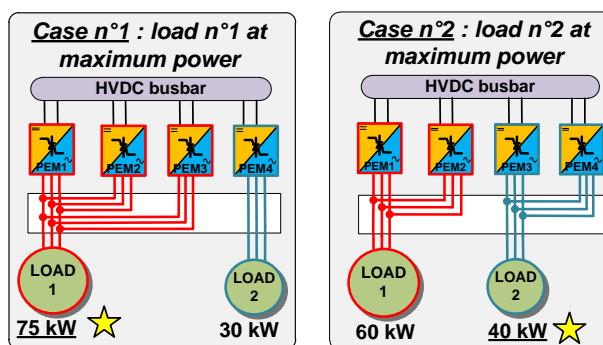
Case n°1 : load n°1 at maximum power

HVDC busbar

PEM1 PEM2 PEM3 PEM4

LOAD 1

LOAD 2

75 kW

30 kW

Case n°2 : load n°2 at maximum power

HVDC busbar

PEM1 PEM2 PEM3 PEM4

LOAD 1

LOAD 2

60 kW

40 kW